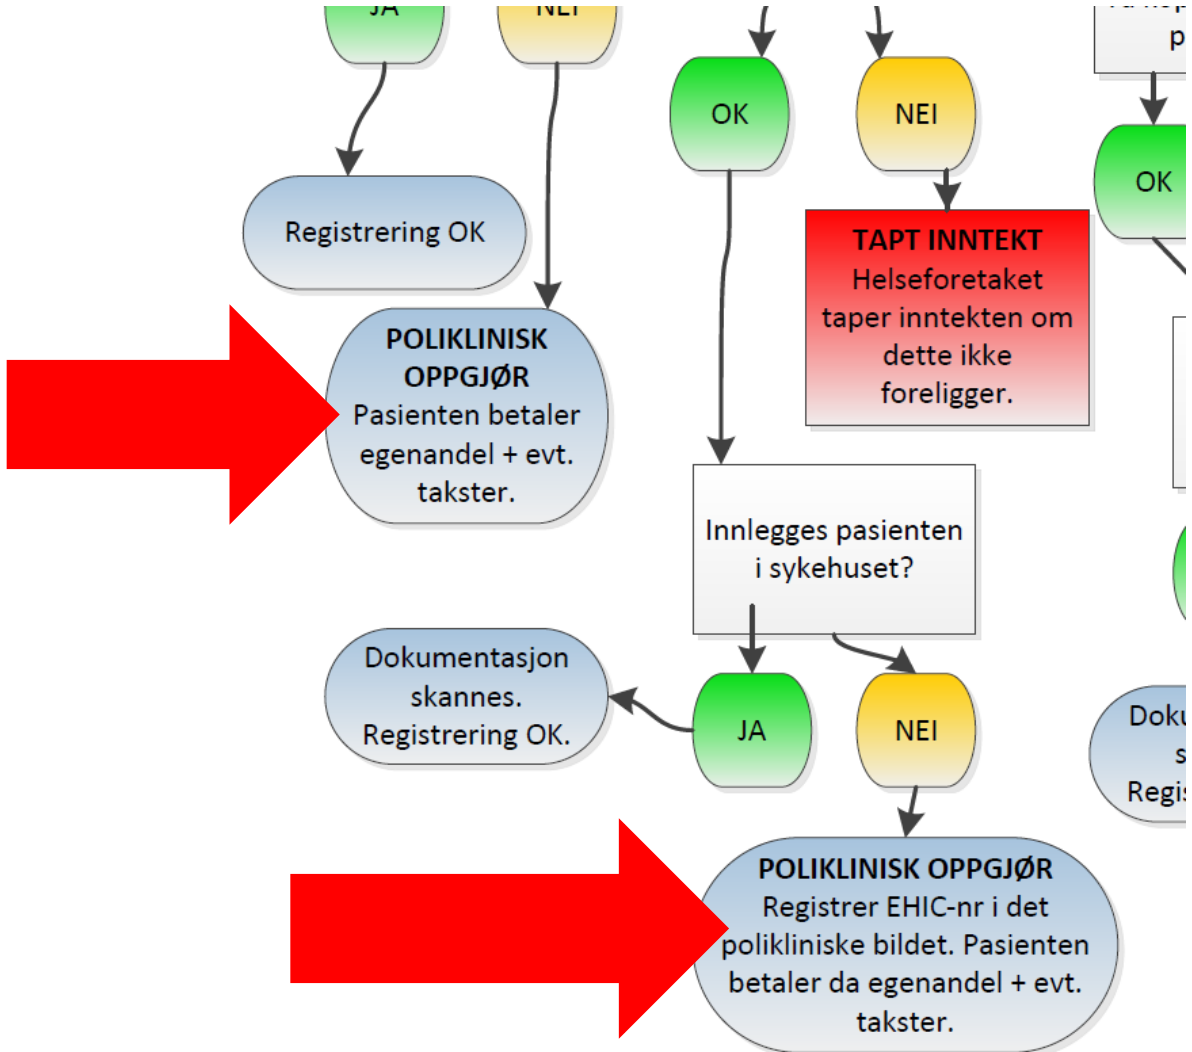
JA

NEI

OK

NEI

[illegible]
p

OK

Registrering OK

TAPT INNTEKT
Helseforetaket taper inntekten om dette ikke foreligger.

POLIKLINISK OPPGJØR
Pasienten betaler egenandel + evt. takster.

Innlegges pasienten i sykehuset?

Dokumentasjon skannes. Registrering OK.

JA

NEI

Doku
s
Regis

POLIKLINISK OPPGJØR
Registrer EHIC-nr i det polikliniske bildet. Pasienten betaler da egenandel + evt. takster.